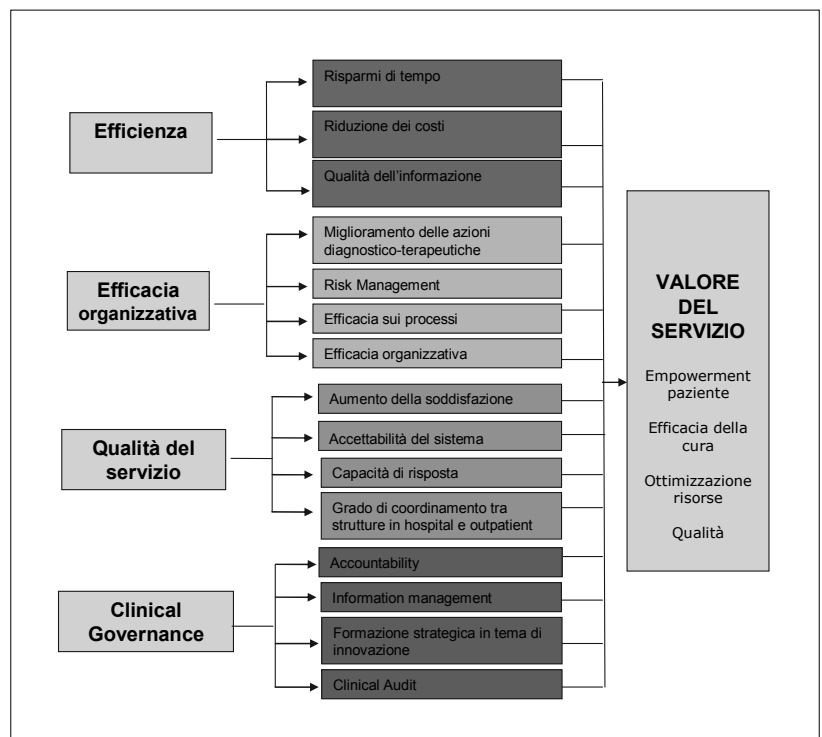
Efficienza

Risparmi di tempo

Riduzione dei costi

Qualità dell'informazione

Efficacia organizzativa

Miglioramento delle azioni diagnostico-terapeutiche

Risk Management

Efficacia sui processi

Efficacia organizzativa

Qualità del servizio

Aumento della soddisfazione

Accettabilità del sistema

Capacità di risposta

Grado di coordinamento tra strutture in hospital e outpatient

Clinical Governance

Accountability

Information management

Formazione strategica in tema di innovazione

Clinical Audit

VALORE DEL SERVIZIO

Empowerment paziente

Efficacia della cura

Ottimizzazione risorse

Qualità